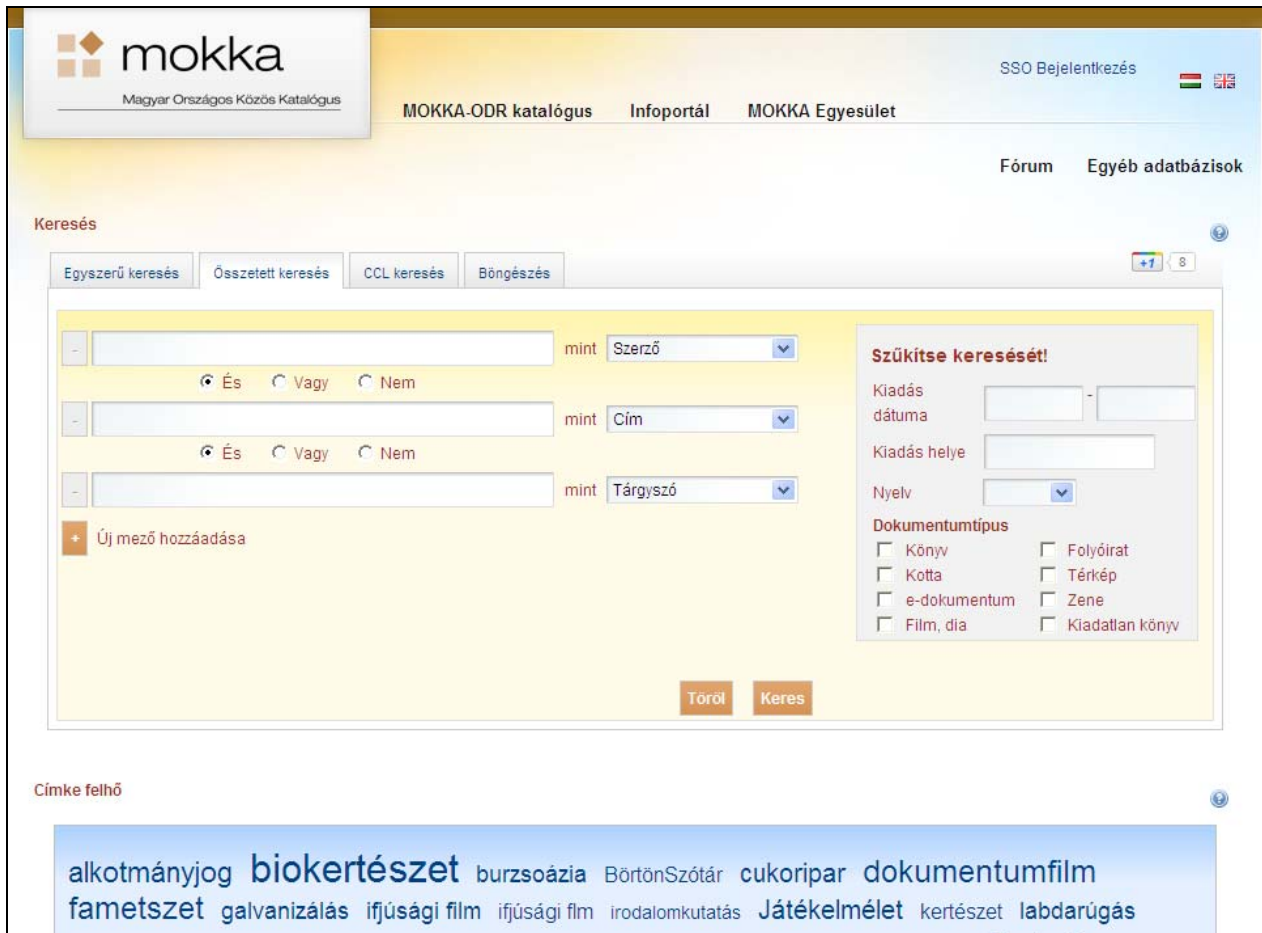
mokka
Magyar Országos Közös Katalógus

MOKKA-ODR katalógus Infoportál MOKKA Egyesület

SSO Bejelentkezés

Fórum Egyéb adatbázisok

Keresés

Egyszerű keresés Összetett keresés CCL keresés Böngészés

+1 8

- mint Szerző
És Vagy Nem
- mint Cím
És Vagy Nem
- mint Tárgyszó

+ Új mező hozzáadása

Szűkítse keresését!
Kiadás dátuma -
Kiadás helye
Nyelv
Dokumentumtípus
Könyv
Folyóirat
Kotta
Térkép
e-dokumentum
Zene
Film, dia
Kiadatlan könyv

Töröl Keres

Címke felhő

alkotmányjog biokertészet burzsoázia BörtönSzótár cukoripar dokumentumfilm fametszet galvanizálás ifjúsági film ifjúsági flm irodalomkutatás Játékelmélet kertészet labdarúgás